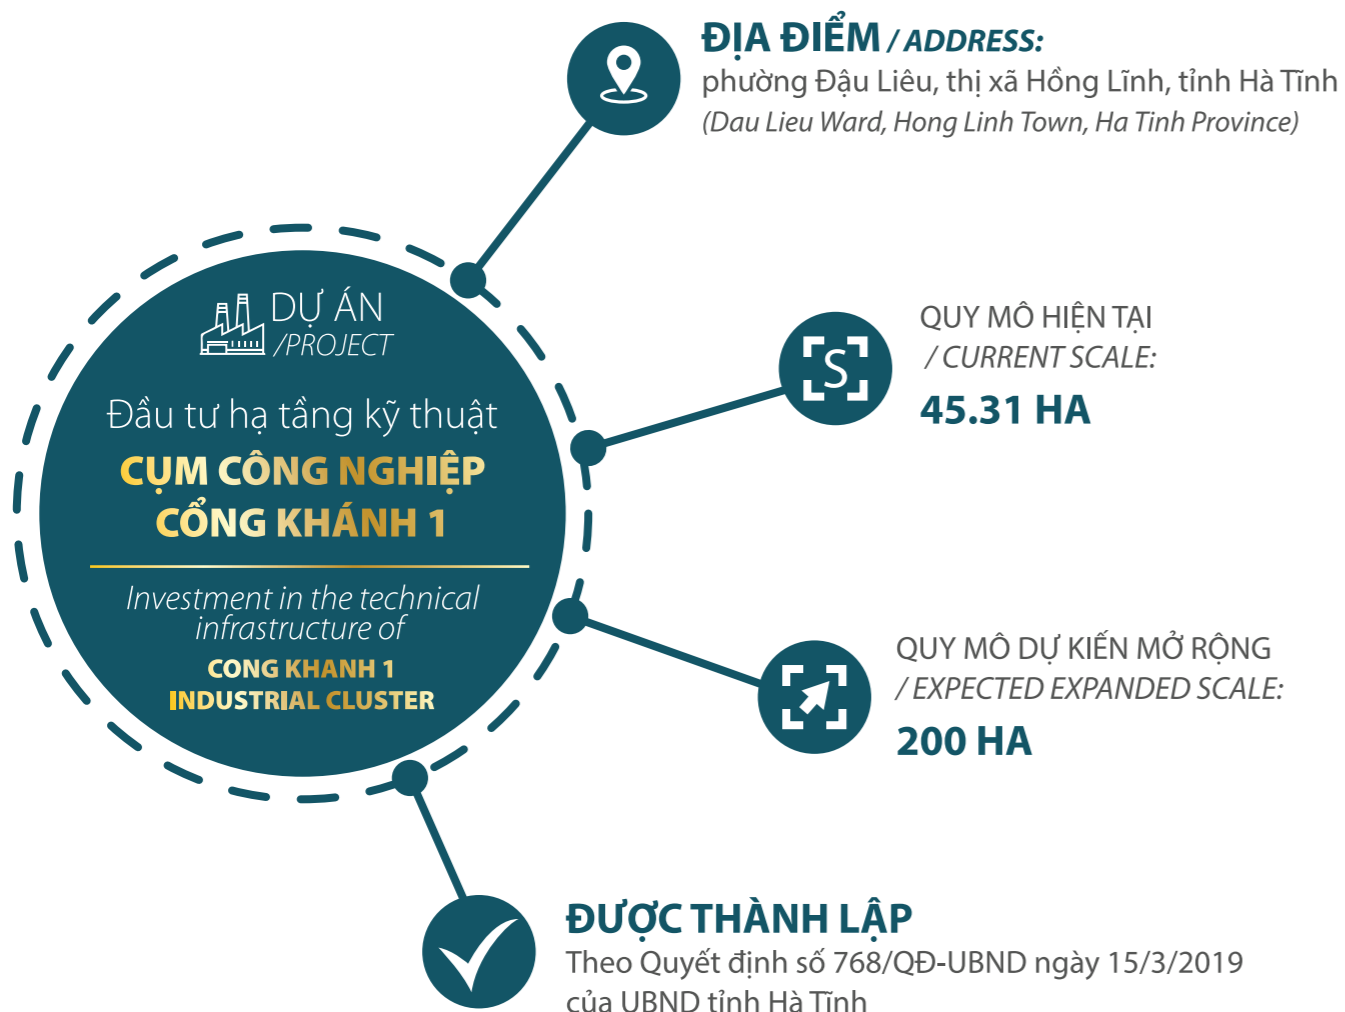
ĐỊA ĐIỂM / ADDRESS:
phường Đậu Liêu, thị xã Hồng Lĩnh, tỉnh Hà Tĩnh
(Dau Lieu Ward, Hong Linh Town, Ha Tinh Province)

DỰ ÁN /PROJECT

Đầu tư hạ tầng kỹ thuật
CỤM CÔNG NGHIỆP CỔNG KHÁNH 1

Investment in the technical infrastructure of
CONG KHANH 1 INDUSTRIAL CLUSTER

QUY MÔ HIỆN TẠI / CURRENT SCALE:
45.31 HA

S

QUY MÔ DỰ KIẾN MỞ RỘNG / EXPECTED EXPANDED SCALE:
200 HA

ĐƯỢC THÀNH LẬP
Theo Quyết định số 768/QĐ-UBND ngày 15/3/2019 của UBND tỉnh Hà Tĩnh